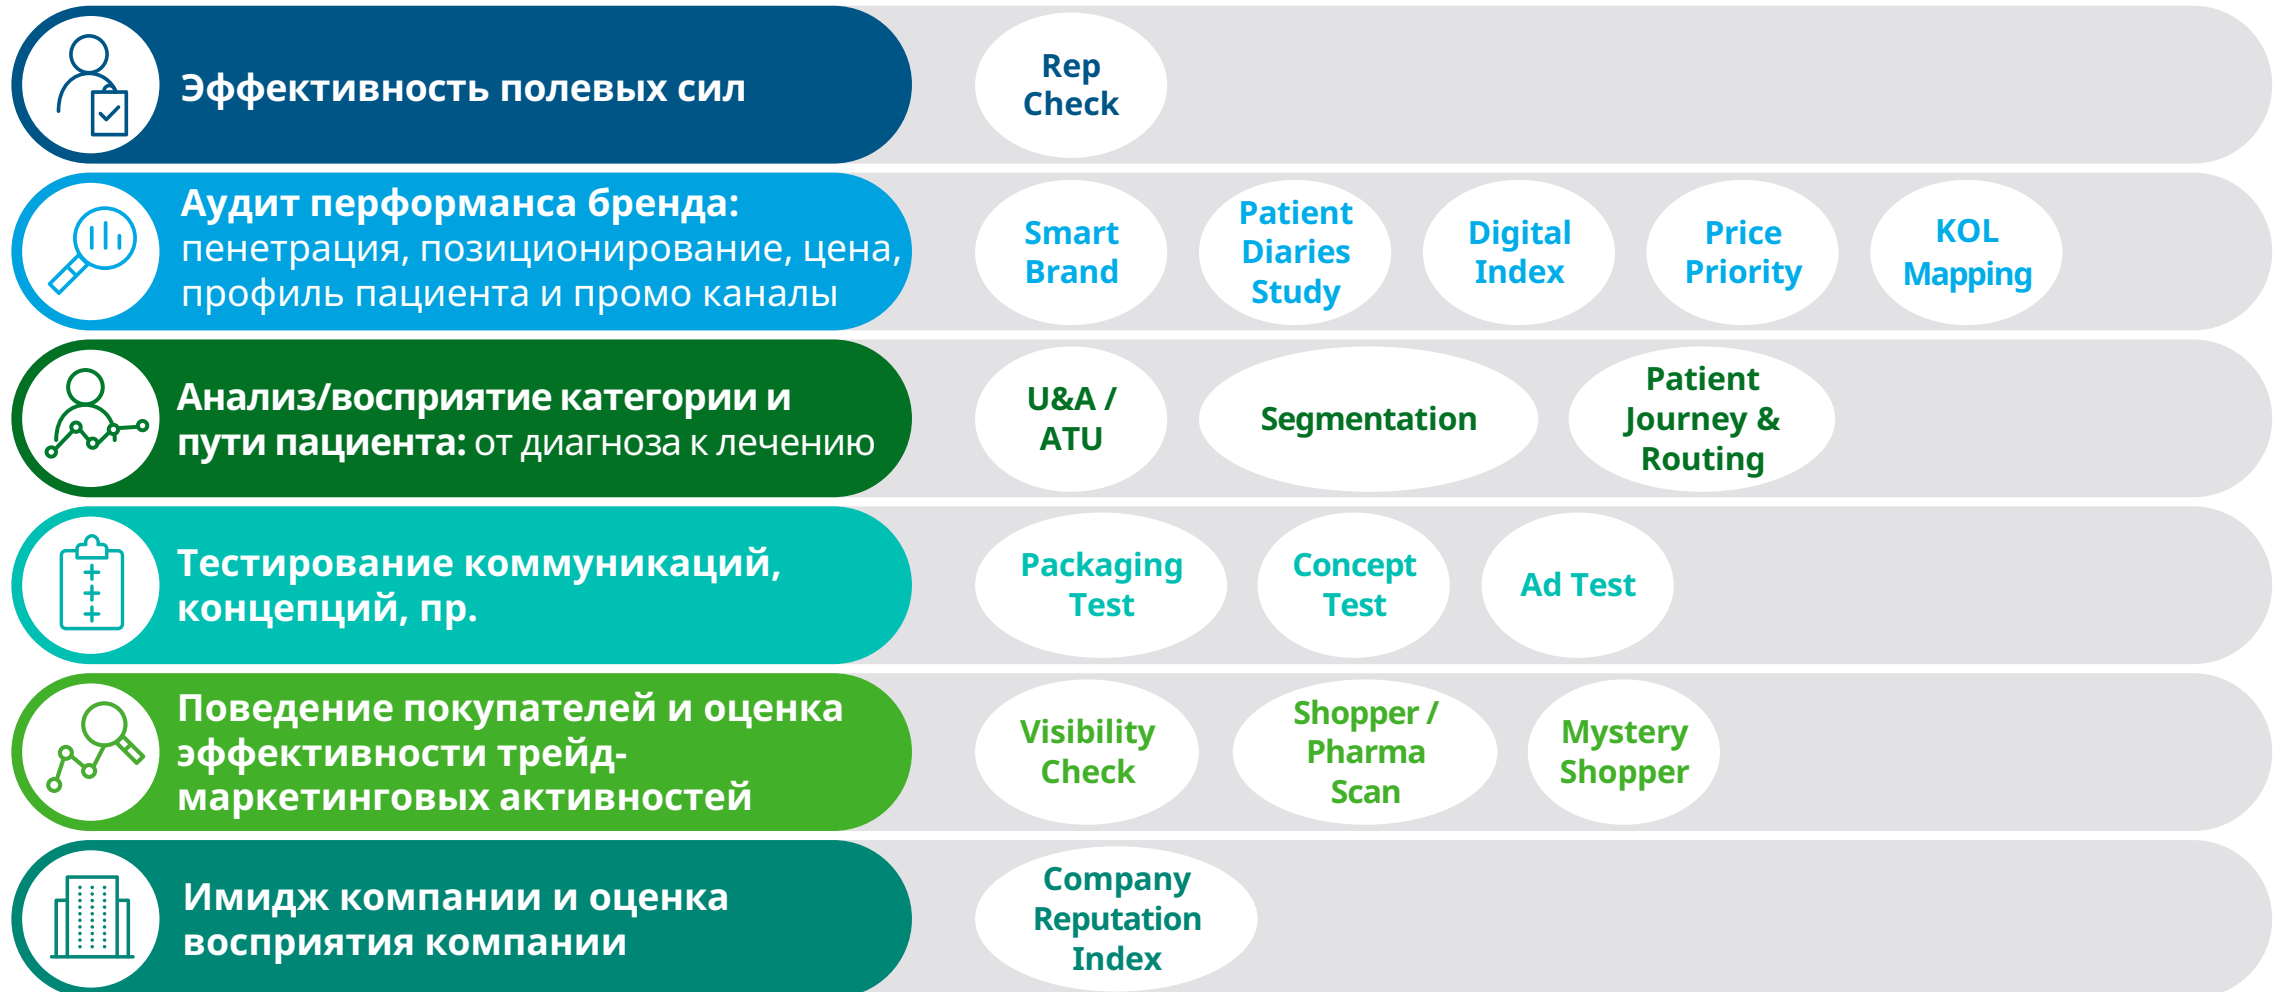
Эффективность полевых сил

Rep Check

Аудит перформанса бренда: пенетрация, позиционирование, цена, профиль пациента и промо каналы

Smart Brand

Patient Diaries Study

Digital Index

Price Priority

KOL Mapping

Анализ/восприятие категории и пути пациента: от диагноза к лечению

U&A / ATU

Segmentation

Patient Journey & Routing

Тестирование коммуникаций, концепций, пр.

Packaging Test

Concept Test

Ad Test

Поведение покупателей и оценка эффективности трейд-маркетинговых активностей

Visibility Check

Shopper / Pharma Scan

Mystery Shopper

Имидж компании и оценка восприятия компании

Company Reputation Index